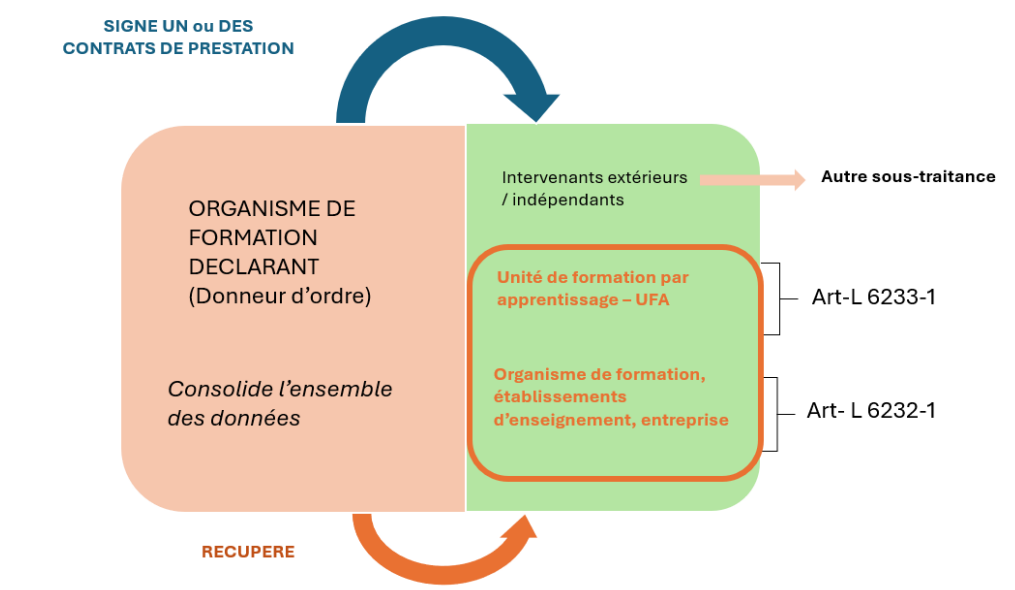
SIGNE UN ou DES CONTRATS DE PRESTATION

ORGANISME DE FORMATION DECLARANT (Donneur d'ordre)

Consolide l'ensemble des données

Intervenants extérieurs / indépendants

Autre sous-traitance

Unité de formation par apprentissage – UFA

Art-L 6233-1

Organisme de formation, établissements d'enseignement, entreprise

Art- L 6232-1

RECUPERE